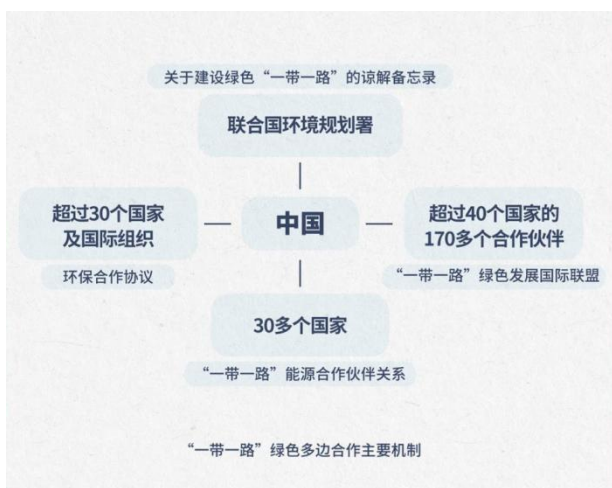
关于建设绿色“一带一路”的谅解备忘录

联合国环境规划署

超过30个国家及国际组织

环保合作协议

中国

超过40个国家的170多个合作伙伴

“一带一路”绿色发展国际联盟

30多个国家

“一带一路”能源合作伙伴关系

“一带一路”绿色多边合作主要机制